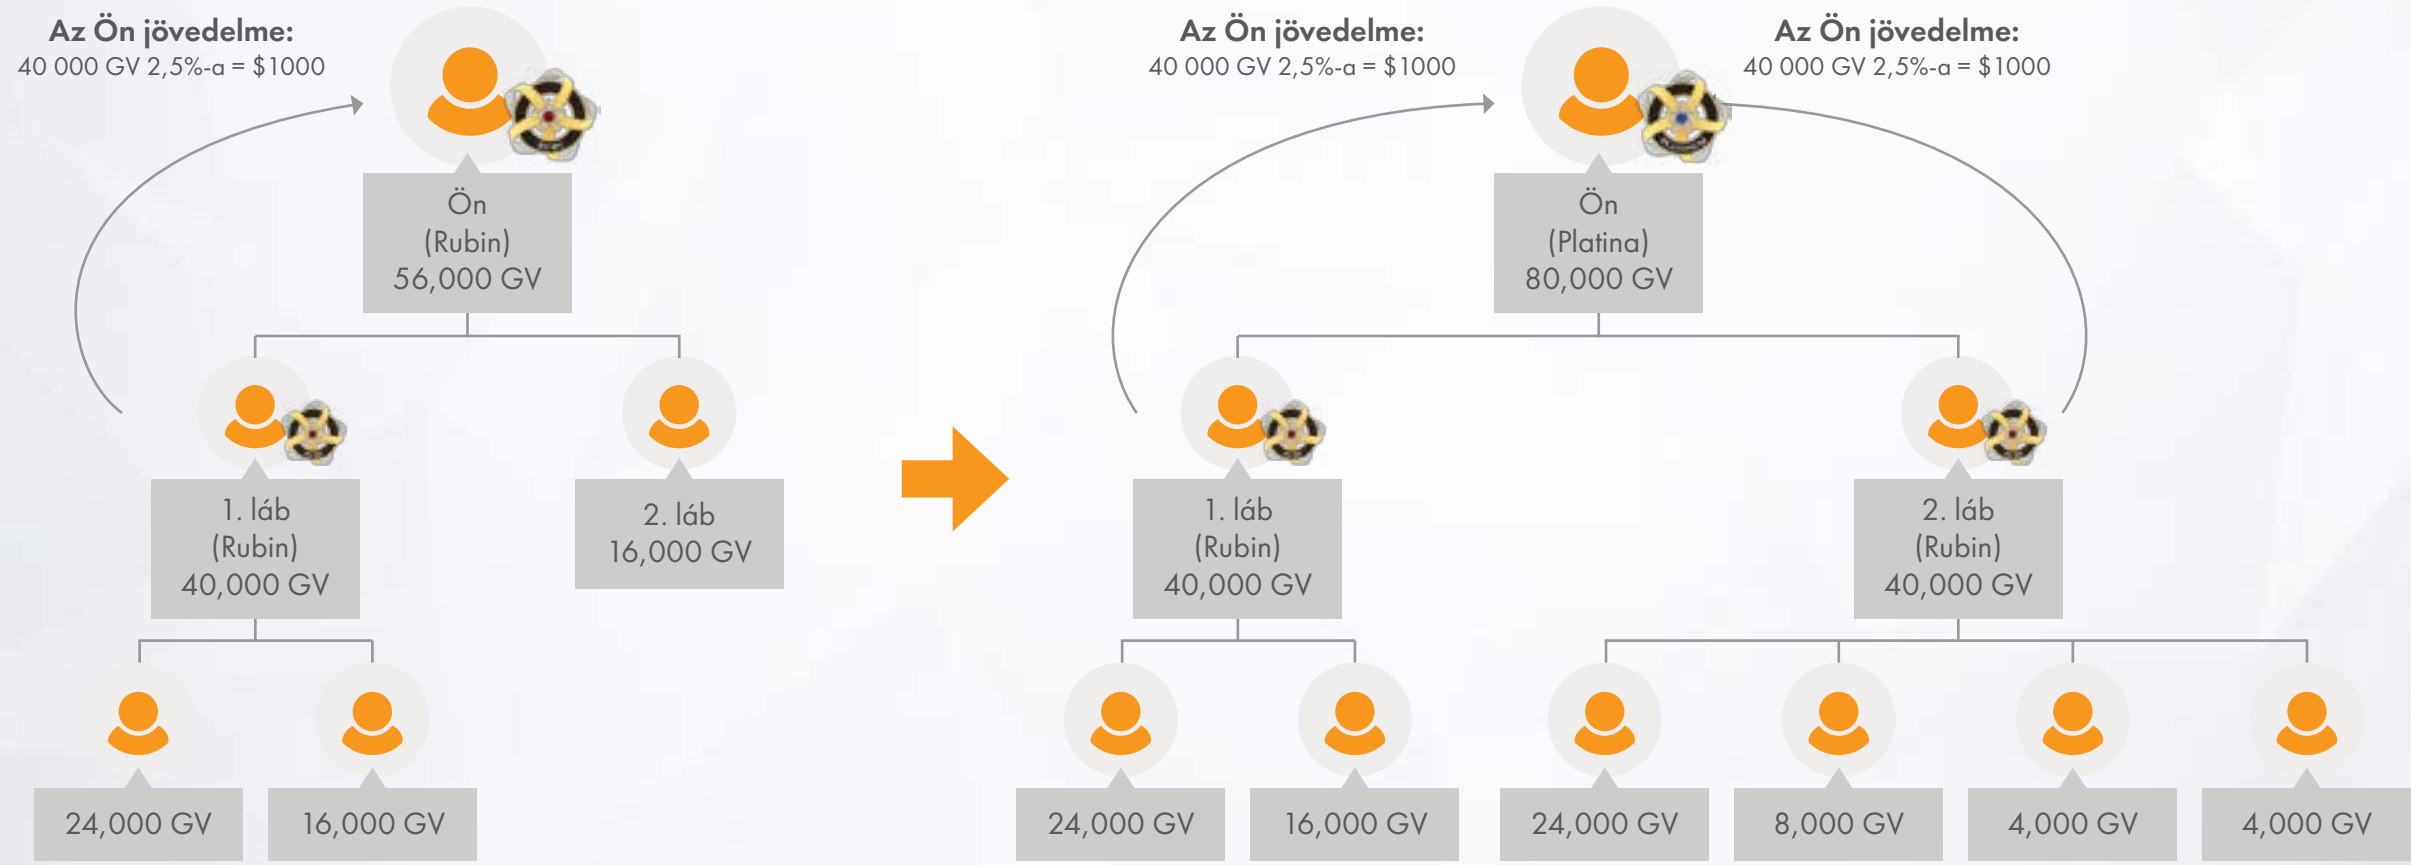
Az Ön jövedelme:
40 000 GV 2,5%-a = $1000

Ön
(Rubin)
56,000 GV

1. láb
(Rubin)
40,000 GV

2. láb
16,000 GV

24,000 GV

16,000 GV

Az Ön jövedelme:
40 000 GV 2,5%-a = $1000

Az Ön jövedelme:
40 000 GV 2,5%-a = $1000

Ön
(Platina)
80,000 GV

1. láb
(Rubin)
40,000 GV

2. láb
(Rubin)
40,000 GV

24,000 GV

16,000 GV

24,000 GV

8,000 GV

4,000 GV

4,000 GV